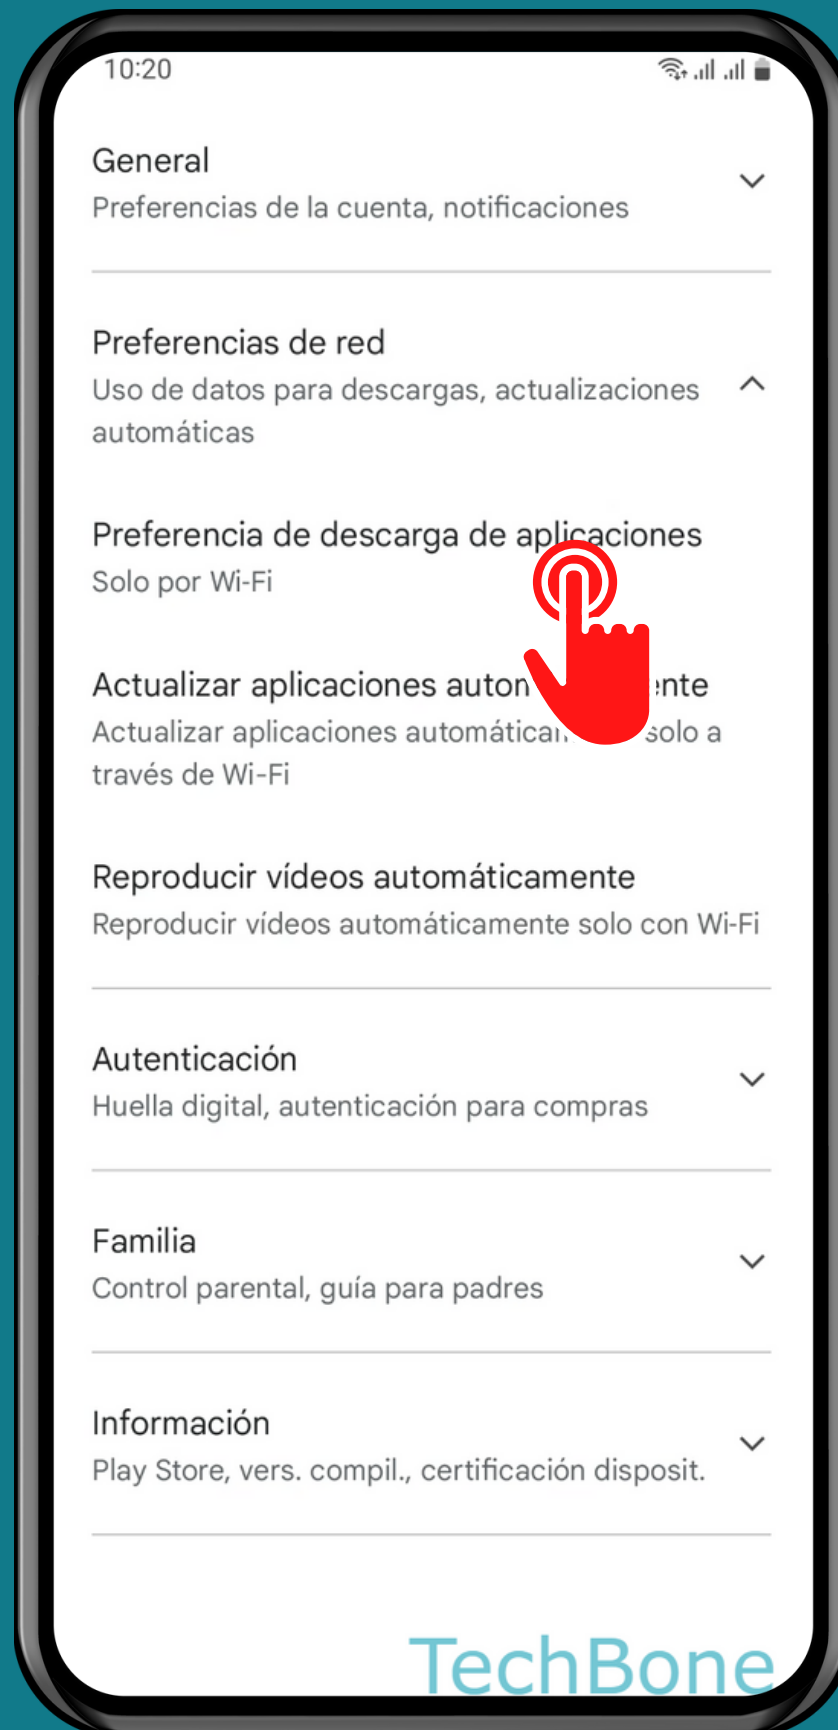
10:20

General
Preferencias de la cuenta, notificaciones

Preferencias de red
Uso de datos para descargas, actualizaciones automáticas

Preferencia de descarga de aplicaciones
Solo por Wi-Fi

Actualizar aplicaciones auton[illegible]nte
Actualizar aplicaciones automática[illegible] solo a través de Wi-Fi

Reproducir vídeos automáticamente
Reproducir vídeos automáticamente solo con Wi-Fi

Autenticación
Huella digital, autenticación para compras

Familia
Control parental, guía para padres

Información
Play Store, vers. compil., certificación disposit.

TechBone